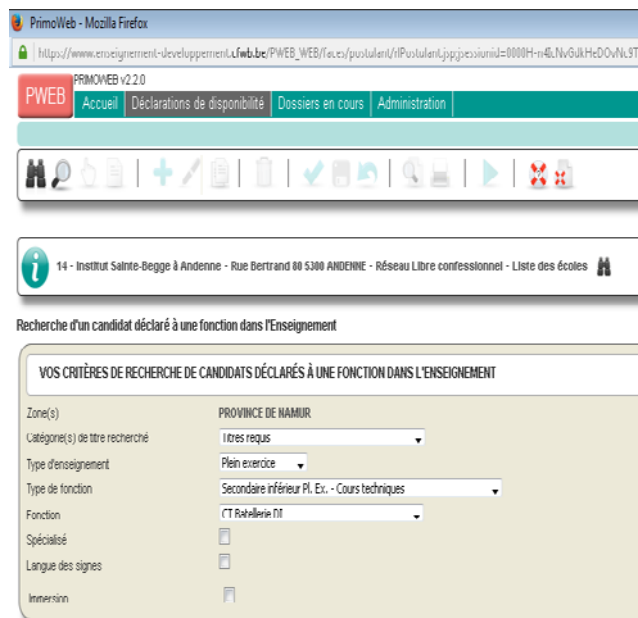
PrimoWeb - Mozilla Firefox

https://www.enseignement-developpement.cfwb.be/PWEB_WEB/faces/postulant/rlPostulant.jsp;jsessionid=0000H-n4kNvGdkHeDOvNs9T

PRIMOWEB v2.2.0

PWEB

Accueil | Déclarations de disponibilité | Dossiers en cours | Administration

14 - Institut Sainte-Begge à Andenne - Rue Bertrand 80 5300 ANDENNE - Réseau Libre confessionnel - Liste des écoles

Recherche d'un candidat déclaré à une fonction dans l'Enseignement

VOS CRITÈRES DE RECHERCHE DE CANDIDATS DÉCLARÉS À UNE FONCTION DANS L'ENSEIGNEMENT

| | |
|---|---|
| Zone(s) | PROVINCE DE NAMUR |
| Catégorie(s) de titre recherché | Titres requis |
| Type d'enseignement | Plein exercice |
| Type de fonction | Secondaire inférieur Pl. Ex. - Cours techniques |
| Fonction | CT Batellerie DI |
| Spécialisé | |
| Langue des signes | |
| Immersion | |